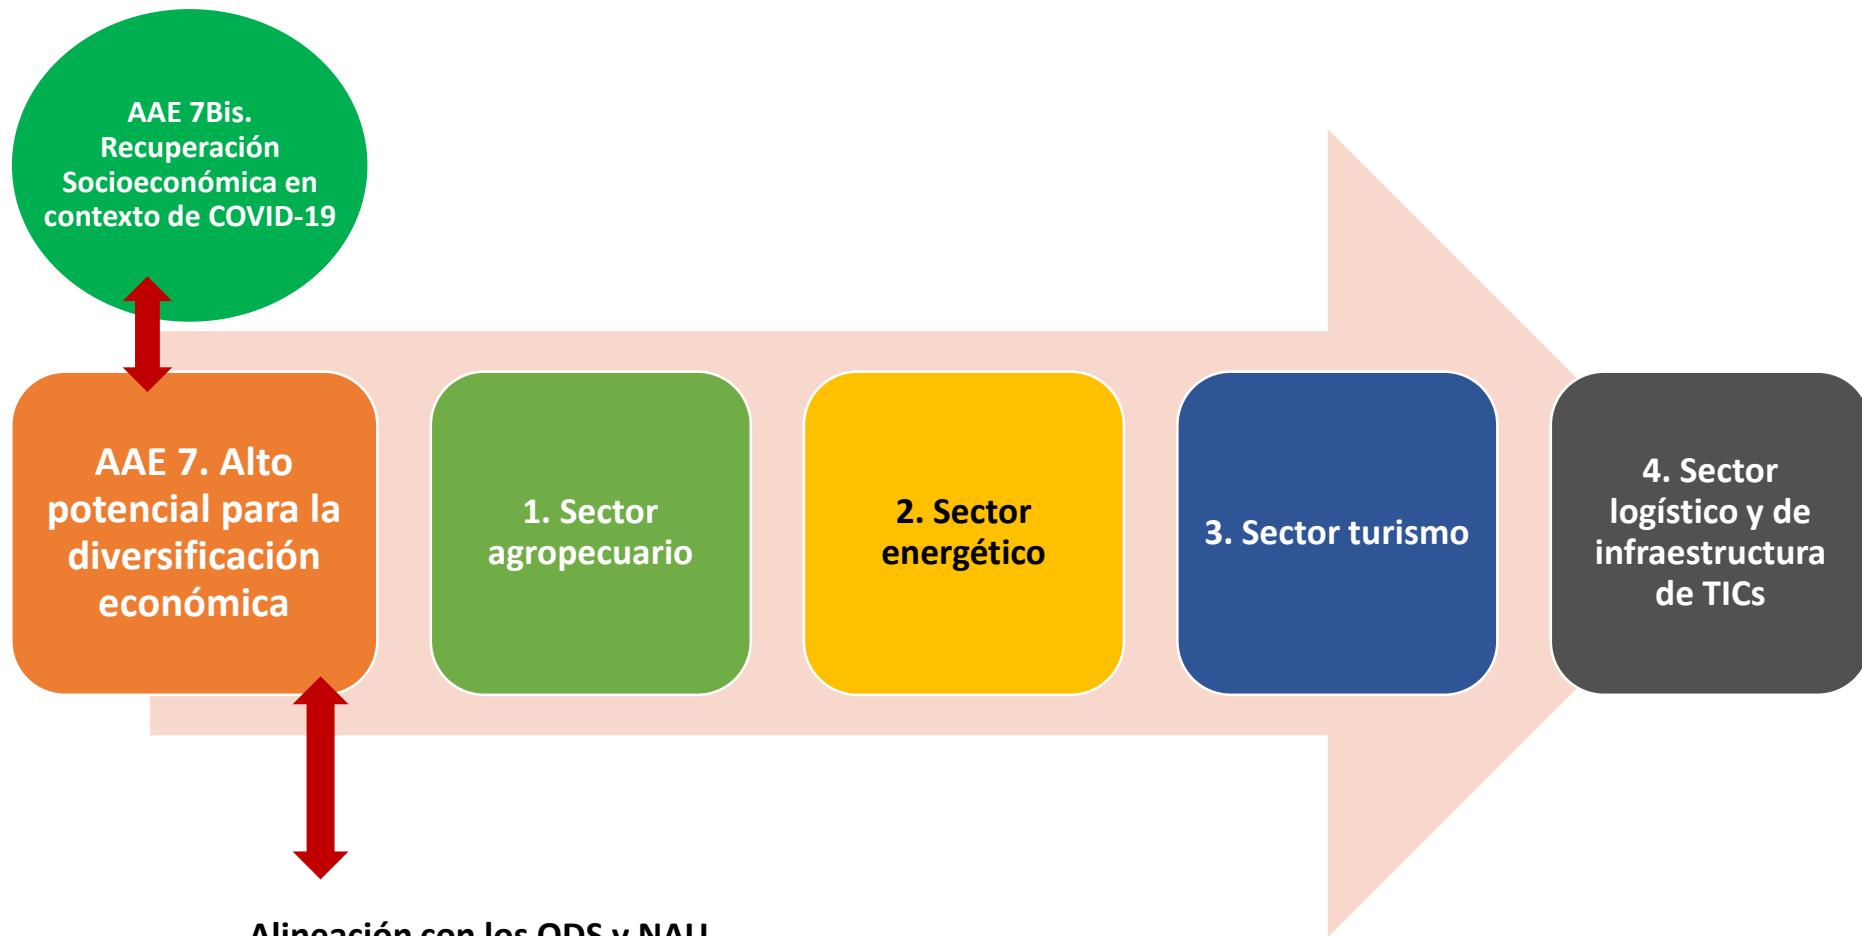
AAE 7Bis. Recuperación Socioeconómica en contexto de COVID-19

AAE 7. Alto potencial para la diversificación económica

1. Sector agropecuario

2. Sector energético

3. Sector turismo

4. Sector logístico y de infraestructura de TICs

Alineación con los ODS y NAU